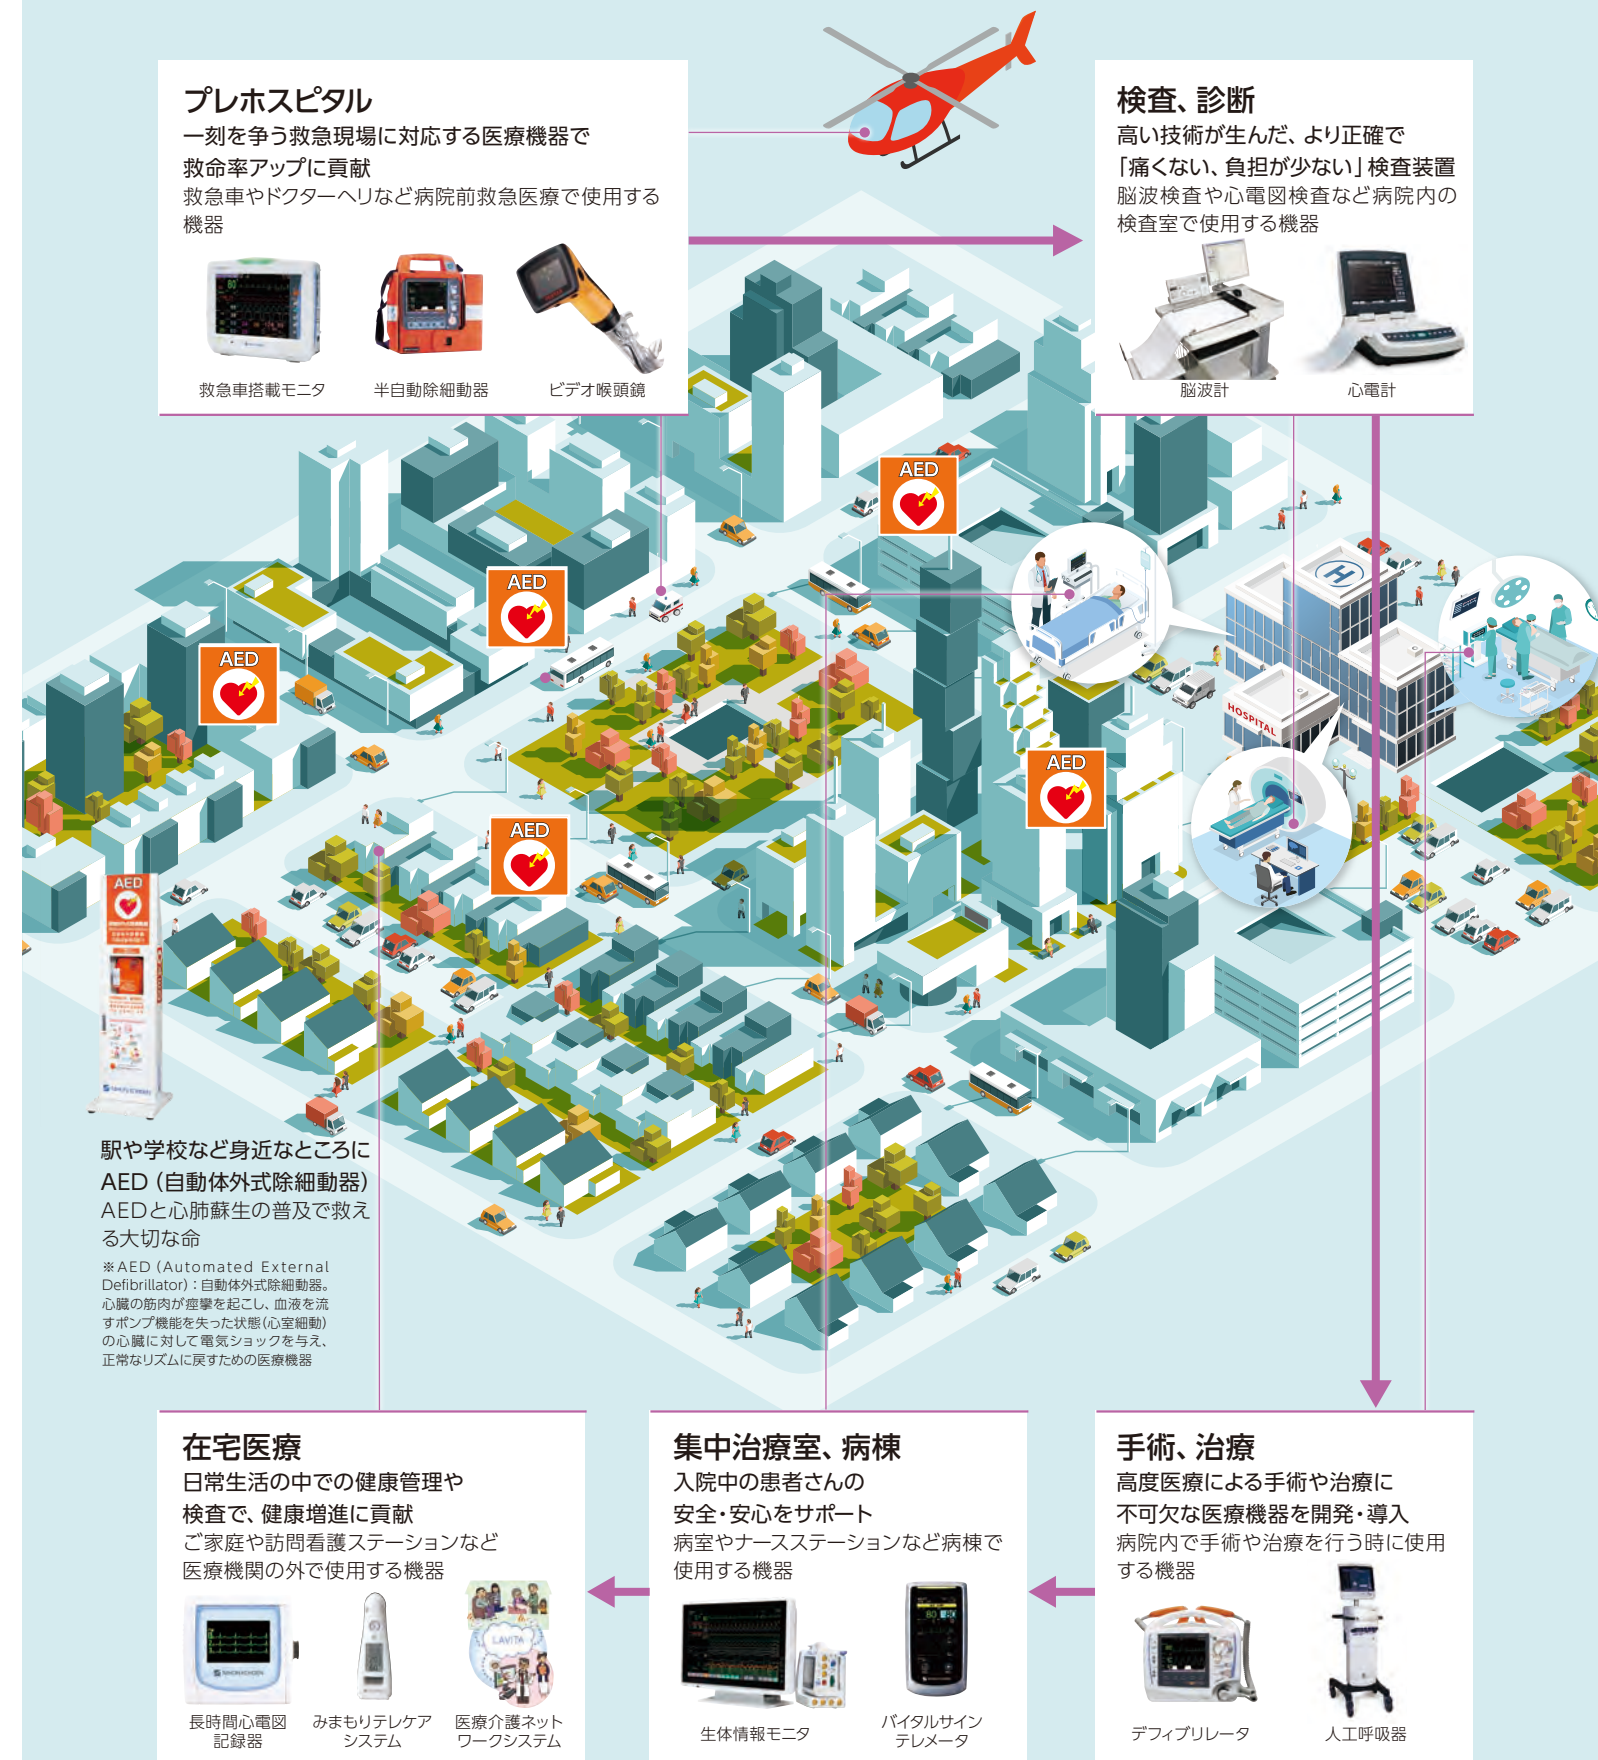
プレホスピタル
一刻を争う救急現場に対応する医療機器で救命率アップに貢献
救急車やドクターヘリなど病院前救急医療で使用する機器

救急車搭載モニタ
半自動除細動器
ビデオ喉頭鏡

検査、診断
高い技術が生んだ、より正確で「痛くない、負担が少ない」検査装置
脳波検査や心電図検査など病院内の検査室で使用する機器

脳波計
心電計

AED
AED
AED
AED
AED
AED
HOSPITAL

駅や学校など身近なところにAED（自動体外式除細動器）
AEDと心肺蘇生の普及で救える大切な命
※AED（Automated External Defibrillator）：自動体外式除細動器。心臓の筋肉が痙攣を起こし、血液を流すポンプ機能を失った状態（心室細動）の心臓に対して電気ショックを与え、正常なリズムに戻すための医療機器

在宅医療
日常生活の中での健康管理や検査で、健康増進に貢献
ご家庭や訪問看護ステーションなど医療機関の外で使用する機器

長時間心電図記録器
みまもりテレケアシステム
医療介護ネットワークシステム

集中治療室、病棟
入院中の患者さんの安全・安心をサポート
病室やナースステーションなど病棟で使用する機器

生体情報モニタ
バイタルサインテレメータ

手術、治療
高度医療による手術や治療に不可欠な医療機器を開発・導入
病院内で手術や治療を行う時に使用する機器

デフィブリレータ
人工呼吸器